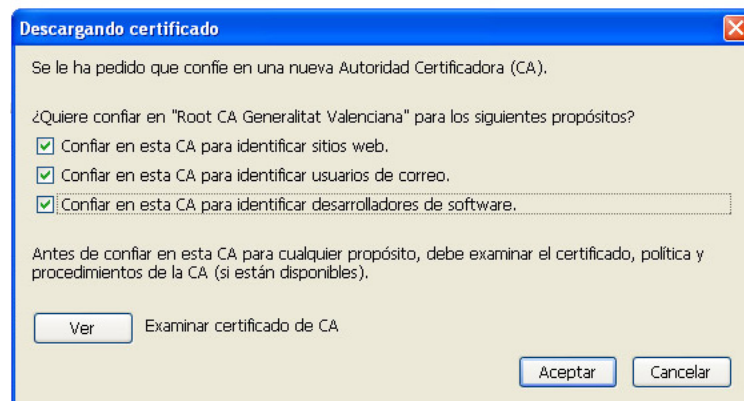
Descargando certificado

Se le ha pedido que confíe en una nueva Autoridad Certificadora (CA).

¿Quiere confiar en "Root CA Generalitat Valenciana" para los siguientes propósitos?

☑ Confiar en esta CA para identificar sitios web.

☑ Confiar en esta CA para identificar usuarios de correo.

☑ Confiar en esta CA para identificar desarrolladores de software.

Antes de confiar en esta CA para cualquier propósito, debe examinar el certificado, política y procedimientos de la CA (si están disponibles).

Ver

Examinar certificado de CA

Aceptar

Cancelar